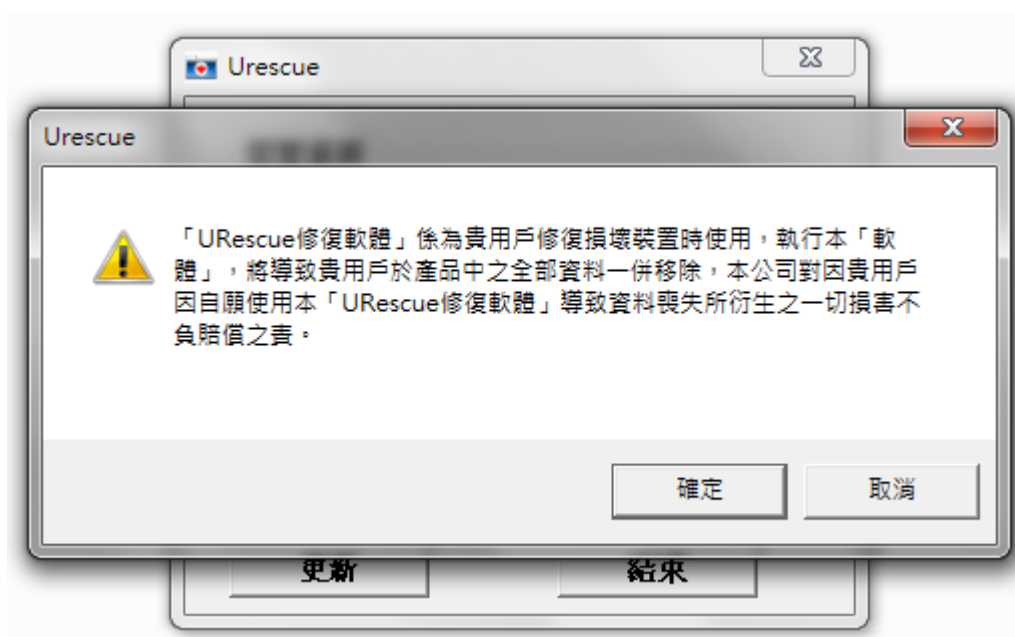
Urescue

Urescue

「URescue修復軟體」係為貴用戶修復損壞裝置時使用，執行本「軟體」，將導致貴用戶於產品中之全部資料一併移除，本公司對因貴用戶因自願使用本「URescue修復軟體」導致資料喪失所衍生之一切損害不負賠償之責。

確定

取消

更新

結束